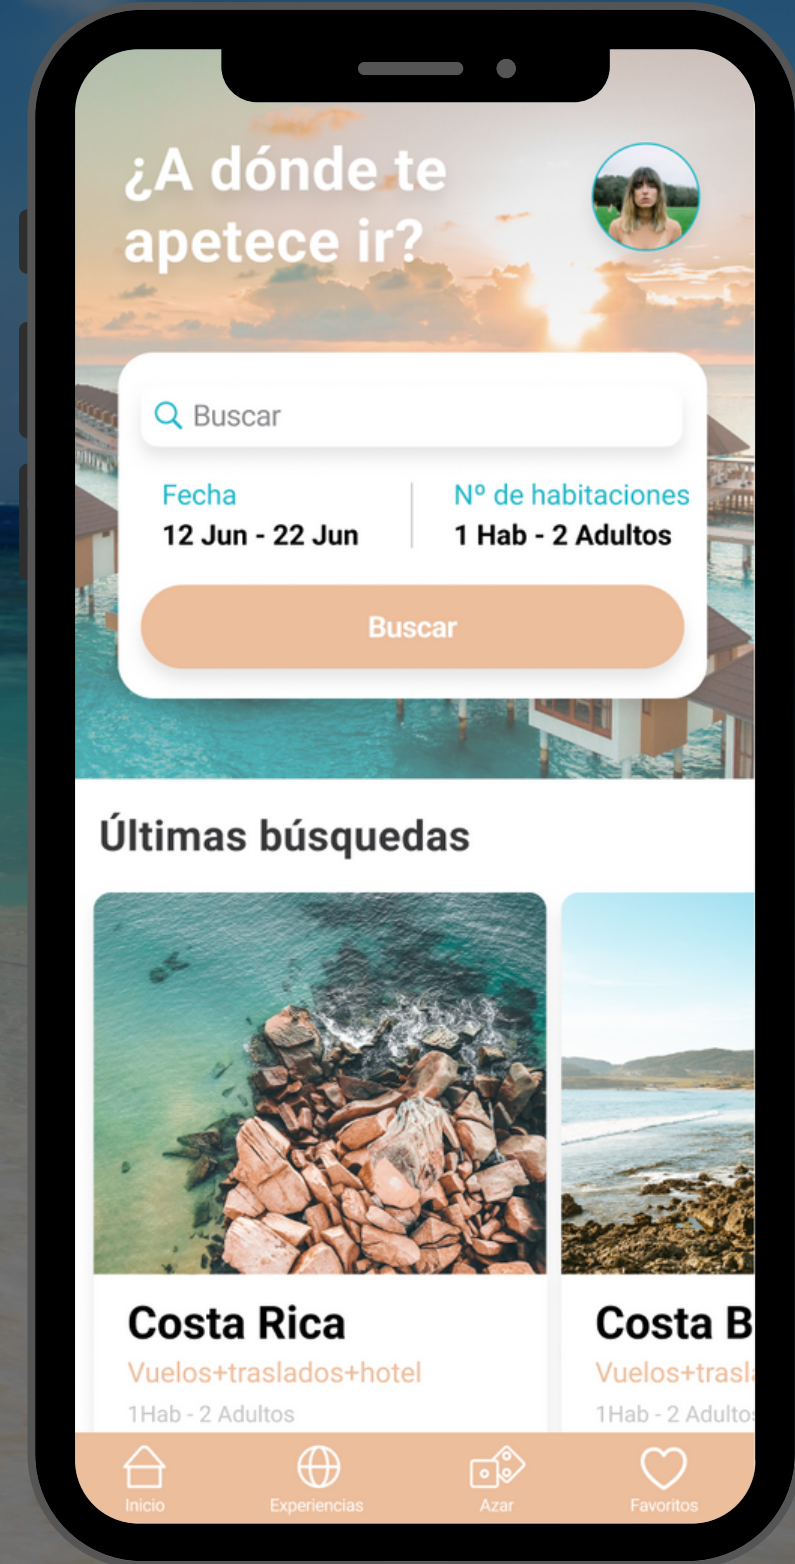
¿A dónde te apetece ir?

Buscar

Fecha
12 Jun - 22 Jun

Nº de habitaciones
1 Hab - 2 Adultos

Buscar

Últimas búsquedas

Costa Rica
Vuelos+traslados+hotel
1Hab - 2 Adultos

Costa B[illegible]
Vuelos+trasla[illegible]
1Hab - 2 Adultos

Inicio
Experiencias
Azar
Favoritos